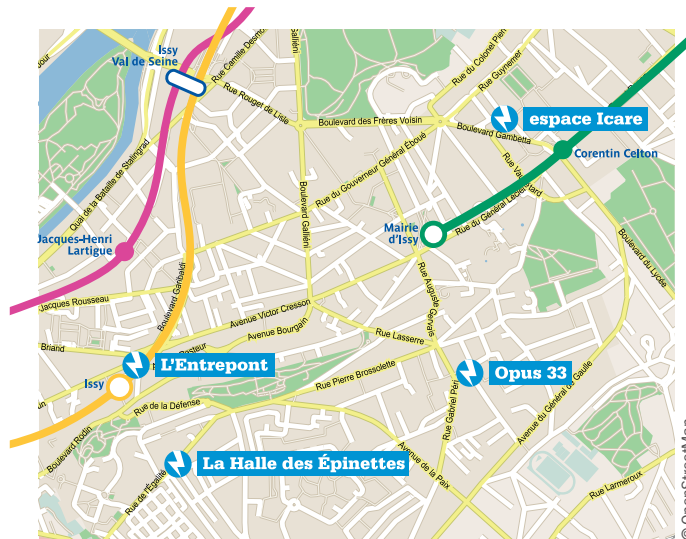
Issy
Val de Seine
Rue Camille Desmo
Rue Rouget de Lisle
Boulevard des Frères Voisin
Rue du Colonel Pierre
Rue Guynemer
espace Icare
Boulevard Gambetta
Corentin Celton
Quai de la Bataille de Stalingrad
Rue du Gouverneur Général Éboué
Boulevard Gallieni
Mairie d'Issy
Rue du Général Leclerc
Boulevard du Lycée
Jacques-Henri Lartigue
Jacques Rousseau
Boulevard Garibaldi
Avenue Victor Cresson
Avenue Bourgain
Rue Lasserre
Rue Auguste Gervais
Briand
Pasteur
L'Entrepont
Issy
Rue Pierre Brossolette
Opus 33
Rue de la Défense
Boulevard Rodin
Rue Gabriel Péri
Avenue du Général de Gaulle
Avenue de la Paix
Rue de l'Égalité
La Halle des Épinettes
Rue Larmeroux
© OpenStreetMap